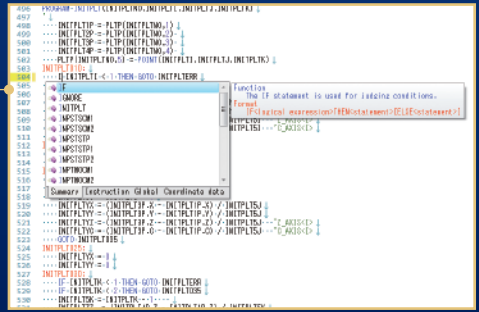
496 PROGRAM-INITPLT(INITPLTNO,INITPLT1,INITPLTK)
497
498 INITPLT1P = PLTP(INITPLTNO,1)
499 INITPLT2P = PLTP(INITPLTNO,2)
500 INITPLT3P = PLTP(INITPLTNO,3)
501 INITPLT4P = PLTP(INITPLTNO,4)
502 PLTP(INITPLTNO,5) = POINT(INITPLT1,INITPLTK)
503 INITPLT010:
504 I INITPLT1 < 1 THEN GOTO INITPLTERR
505 IF
506 IGNORE
507 INITPLT
508 INPSTSCM1
509 INPSTSCM2
510 INPSTSTP
511 INPSTSTP1
512 INPSTSTP2
513 INPTMXCM1
514 INPTMXCM2
Summary Instruction Global Coordinate data

Function
The IF statement is used for judging conditions.
Format
IF<logical expression>THEN<statement>[ELSE<statement>]

INITPLT5I "E_AXIS(I)"
INITPLT5J "E_AXIS(I)"

INITPLTYX = (INITPLT3P.X INITPLT4P.X) / INITPLT5J
INITPLTYY = (INITPLT3P.Y INITPLT4P.Y) / INITPLT5J
INITPLTYZ = (INITPLT3P.Z INITPLT4P.Z) / INITPLT5J "E_AXIS(I)"
INITPLTYC = (INITPLT3P.C INITPLT4P.C) / INITPLT5J "E_AXIS(I)"
523 GOTO INITPLT035
524 INITPLT025:
525 INITPLTYX = 0
526 INITPLTYY = 0
527 INITPLT030:
528 IF INITPLTK < 1 THEN GOTO INITPLTERR
529 IF INITPLTK < 2 THEN GOTO INITPLT035
530 INITPLTSK = INITPLTK 1
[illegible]